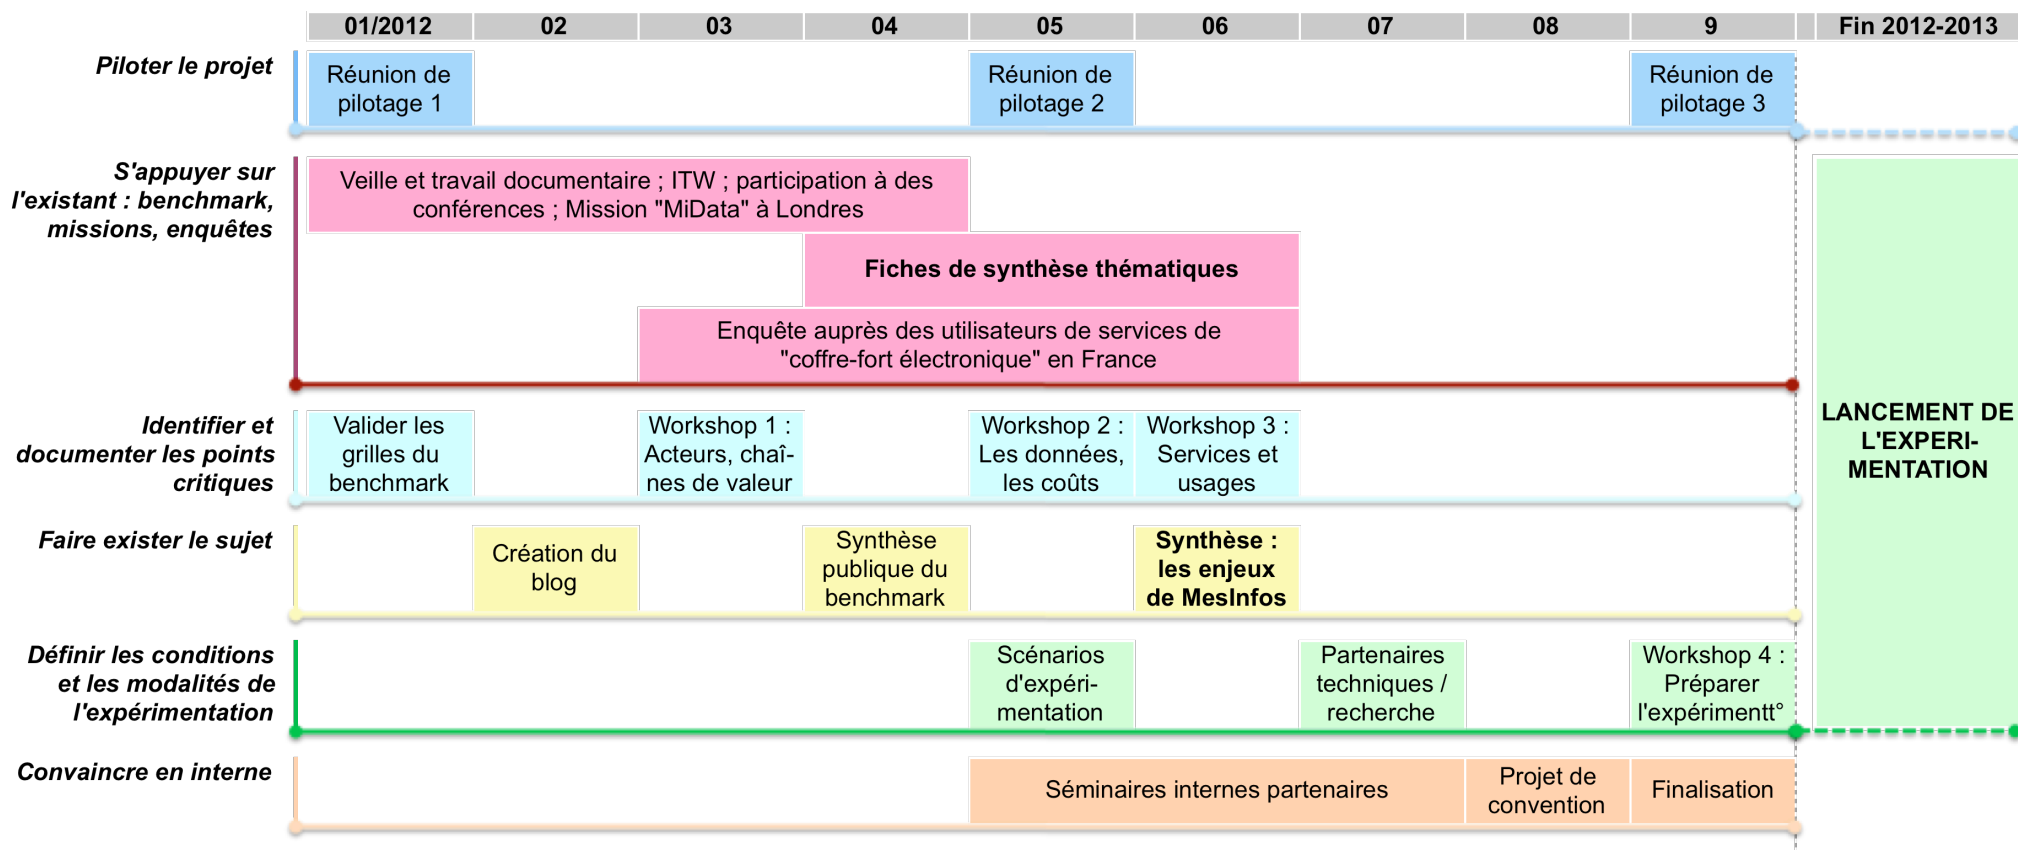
| | 01/2012 | 02 | 03 | 04 | 05 | 06 | 07 | 08 | 9 | Fin 2012-2013 |
|---|---|---|---|---|---|---|---|---|---|---|
| **Piloter le projet** | Réunion de pilotage 1 | | | | Réunion de pilotage 2 | | | | Réunion de pilotage 3 | |
| **S'appuyer sur l'existant : benchmark, missions, enquêtes** | Veille et travail documentaire ; ITW ; participation à des conférences ; Mission "MiData" à Londres | | | | | | | | | **LANCEMENT DE L'EXPERI-MENTATION** |
| | | | | **Fiches de synthèse thématiques** | | | | | | |
| | | | Enquête auprès des utilisateurs de services de "coffre-fort électronique" en France | | | | | | | |
| **Identifier et documenter les points critiques** | Valider les grilles du benchmark | | Workshop 1 : Acteurs, chaî-nes de valeur | | Workshop 2 : Les données, les coûts | Workshop 3 : Services et usages | | | | |
| **Faire exister le sujet** | | Création du blog | | Synthèse publique du benchmark | | **Synthèse : les enjeux de MesInfos** | | | | |
| **Définir les conditions et les modalités de l'expérimentation** | | | | | Scénarios d'expéri-mentation | | Partenaires techniques / recherche | | Workshop 4 : Préparer l'expérimentt° | |
| **Convaincre en interne** | | | | | Séminaires internes partenaires | | | Projet de convention | Finalisation | |